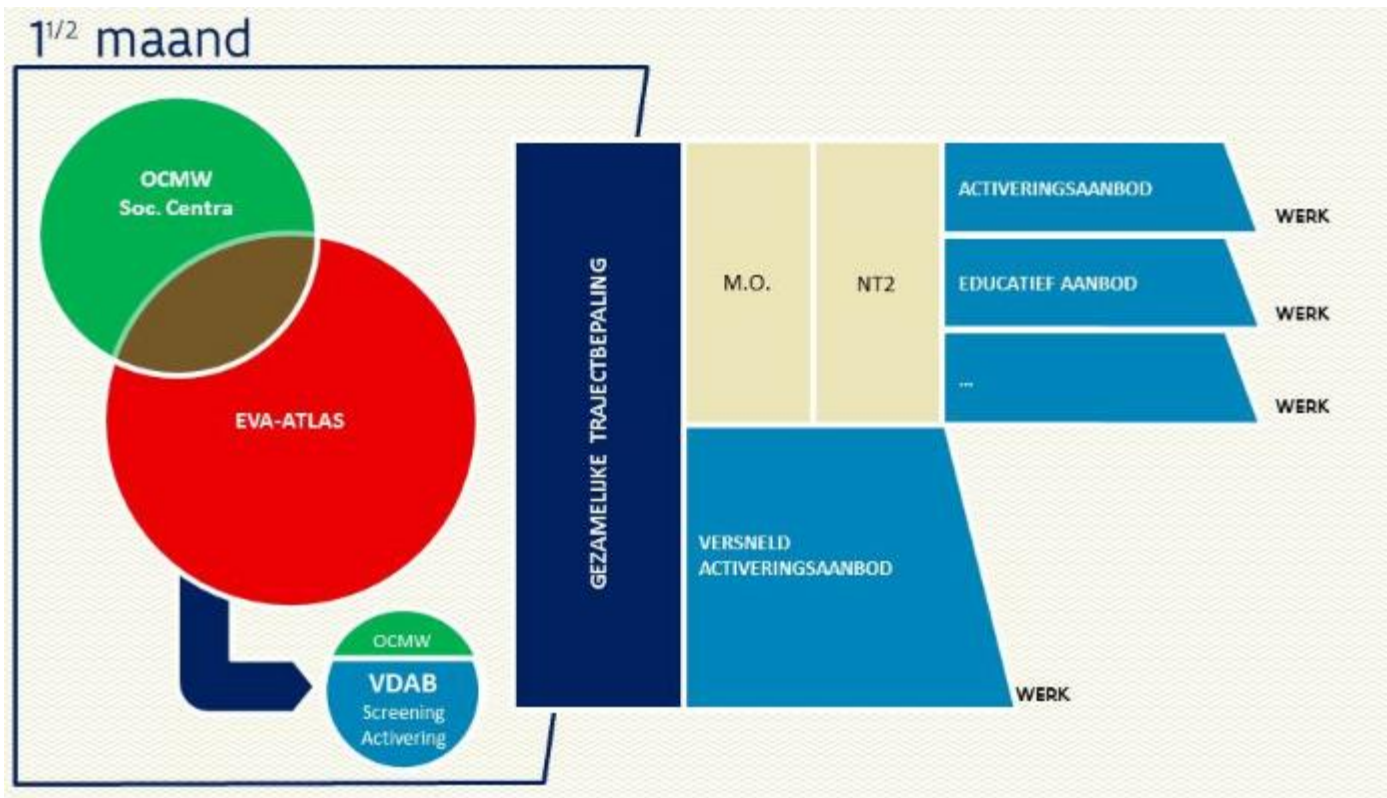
$1^{1/2}$ maand

OCMW
Soc. Centra

EVA-ATLAS

OCMW

VDAB
Screening
Activering

GEZAMELIJKE TRAJECTBEPALING

M.O.

NT2

ACTIVERINGSAANBOD

WERK

EDUCATIEF AANBOD

WERK

...

WERK

VERSNELD
ACTIVERINGSAANBOD

WERK